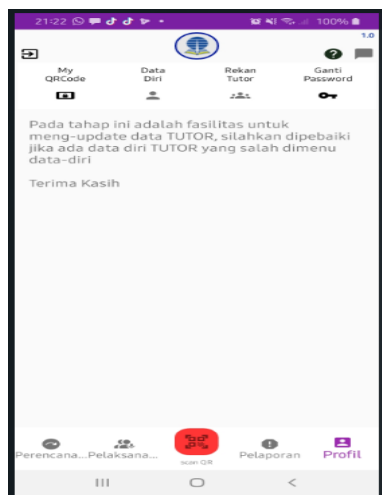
21:22 100%

1.0

My QRCode

Data Diri

Rekan Tutor

Ganti Password

Pada tahap ini adalah fasilitas untuk meng-update data TUTOR, silahkan dipebaiki jika ada data diri TUTOR yang salah dimenu data-diri

Terima Kasih

Perencana... Pelaksana... scan QR Pelaporan Profil